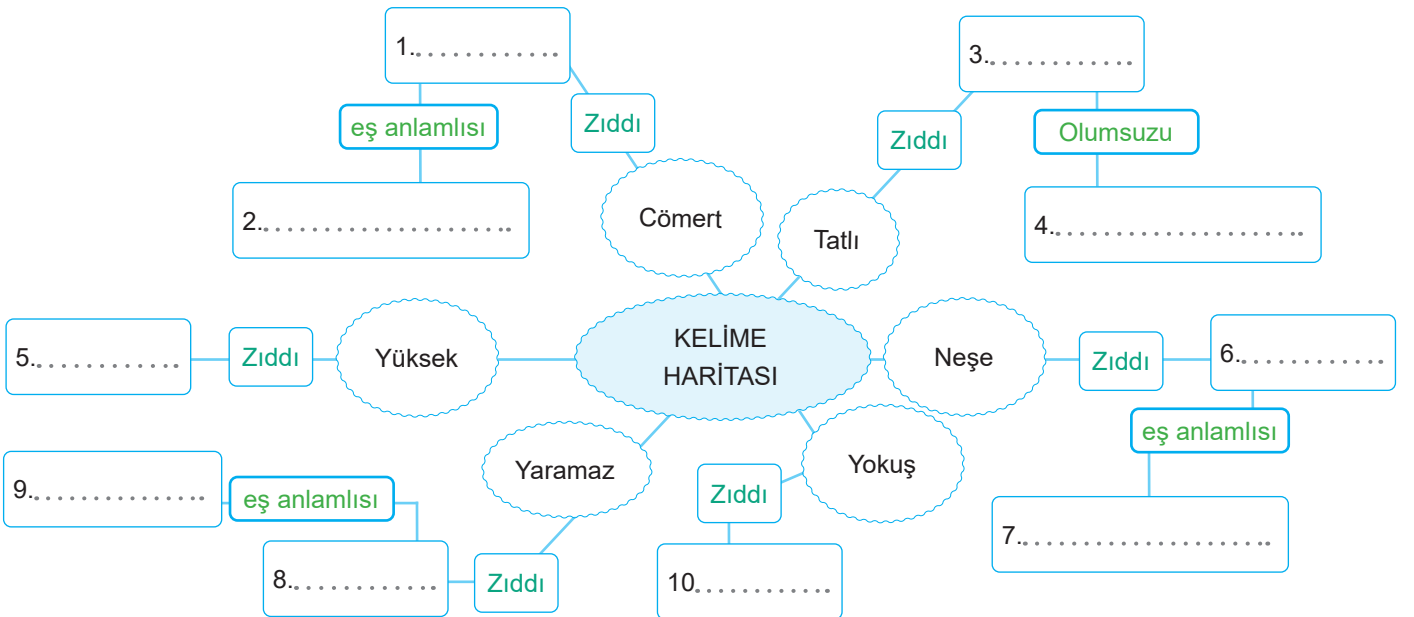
1. ...........

eş anlamlısı

Zıddı

2. ..................

Cömert

3. ..........

Zıddı

Olumsuzu

Tatlı

4. ..................

5. ..........

Zıddı

Yüksek

KELİME HARİTASI

Neşe

Zıddı

6. ..........

eş anlamlısı

7. ..................

9. ..............

eş anlamlısı

Yaramaz

Yokuş

Zıddı

8. ..........

Zıddı

10. ..........